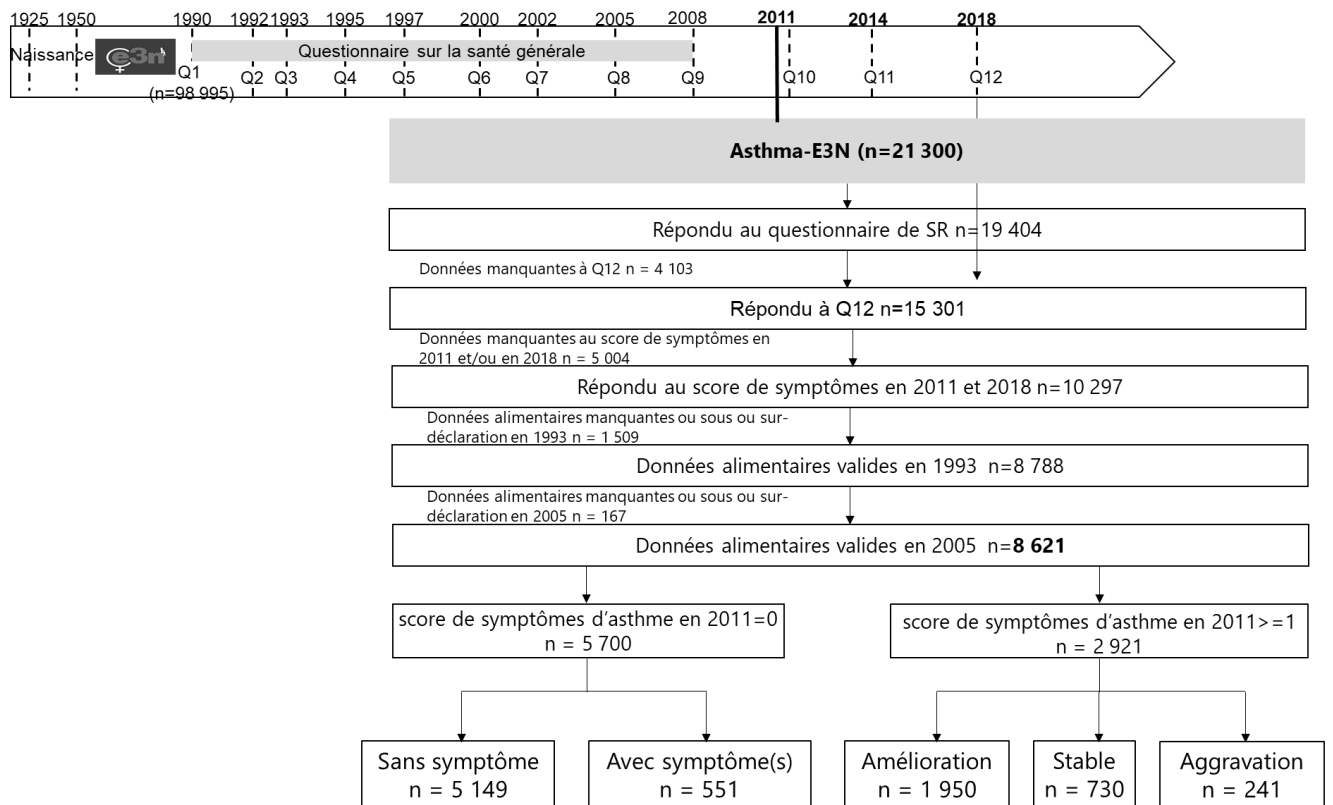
1925 1950 1990 1992 1993 1995 1997 2000 2002 2005 2008 **2011** **2014** **2018**

Naissance e3n Questionnaire sur la santé générale

Q1 (n=98 995) Q2 Q3 Q4 Q5 Q6 Q7 Q8 Q9 Q10 Q11 Q12

**Asthma-E3N (n=21 300)**

Répondu au questionnaire de SR n=19 404

Données manquantes à Q12 n = 4 103

Répondu à Q12 n=15 301

Données manquantes au score de symptômes en 2011 et/ou en 2018 n = 5 004

Répondu au score de symptômes en 2011 et 2018 n=10 297

Données alimentaires manquantes ou sous ou surdéclaration en 1993 n = 1 509

Données alimentaires valides en 1993 n=8 788

Données alimentaires manquantes ou sous ou surdéclaration en 2005 n = 167

Données alimentaires valides en 2005 n=**8 621**

score de symptômes d'asthme en 2011=0 n = 5 700

score de symptômes d'asthme en 2011>=1 n = 2 921

Sans symptôme n = 5 149

Avec symptôme(s) n = 551

Amélioration n = 1 950

Stable n = 730

Aggravation n = 241